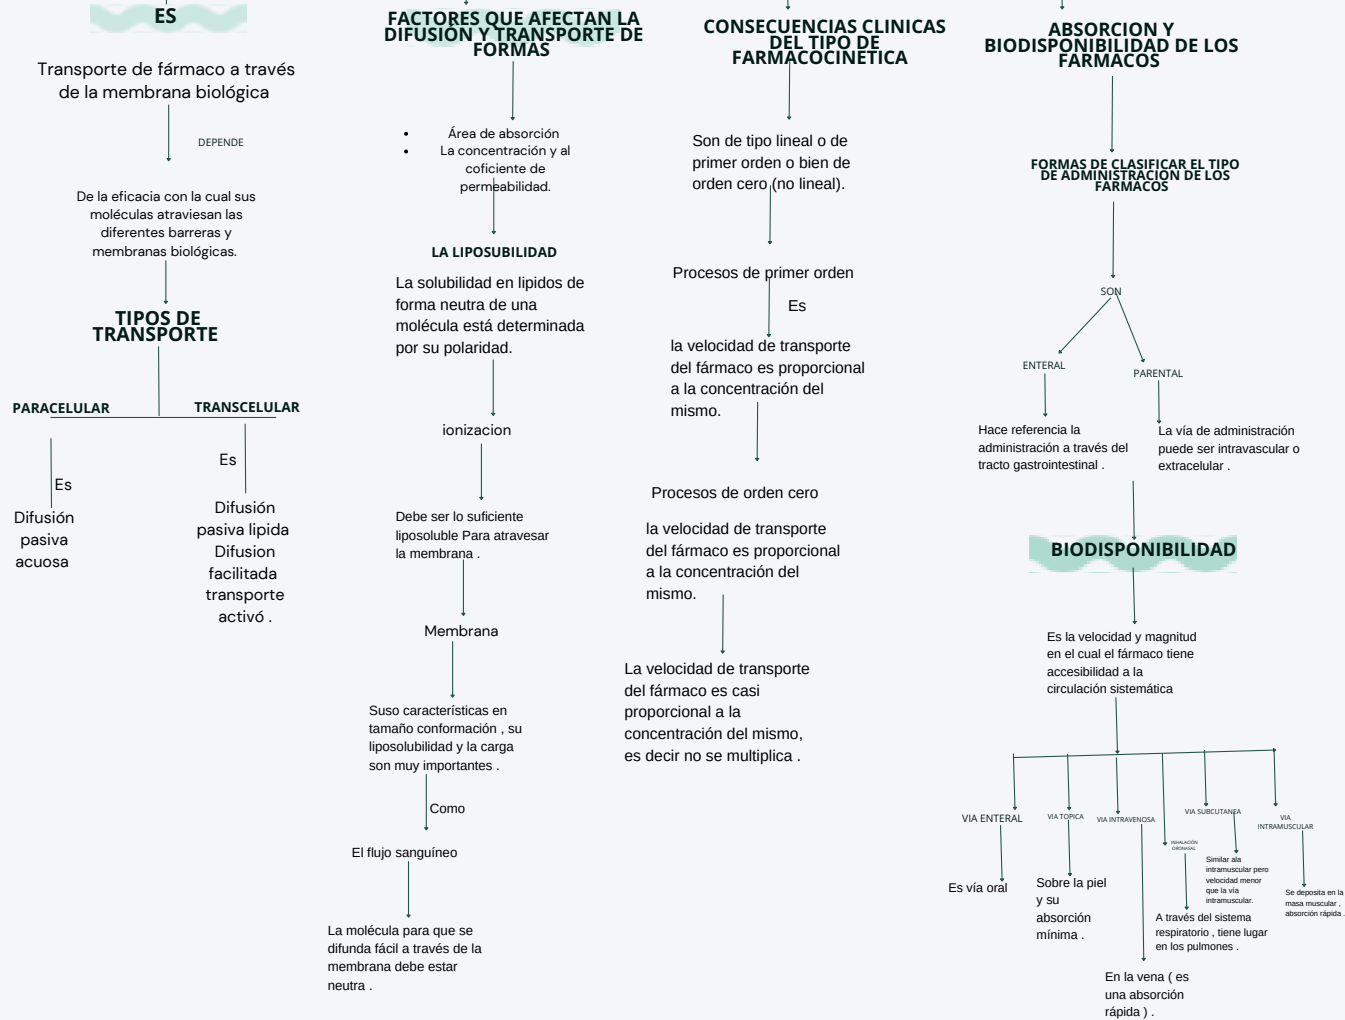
ES

Transporte de fármaco a través de la membrana biológica

DEPENDE

De la eficacia con la cual sus moléculas atraviesan las diferentes barreras y membranas biológicas.

TIPOS DE TRANSPORTE

PARACELULAR

Es

Difusión pasiva acuosa

TRANSCELULAR

Es

Difusión pasiva lipida Difusion facilitada transporte activó .

FACTORES QUE AFECTAN LA DIFUSIÓN Y TRANSPORTE DE FORMAS

- Área de absorción
- La concentración y al coficiente de permeabilidad.

LA LIPOSUBILIDAD

La solubilidad en lipidos de forma neutra de una molécula está determinada por su polaridad.

ionizacion

Debe ser lo suficiente liposoluble Para atravesar la membrana .

Membrana

Suso características en tamaño conformación , su liposolubilidad y la carga son muy importantes .

Como

El flujo sanguíneo

La molécula para que se difunda fácil a través de la membrana debe estar neutra .

CONSECUENCIAS CLINICAS DEL TIPO DE FARMACOCINETICA

Son de tipo lineal o de primer orden o bien de orden cero (no lineal).

Procesos de primer orden

Es

la velocidad de transporte del fármaco es proporcional a la concentración del mismo.

Procesos de orden cero

la velocidad de transporte del fármaco es proporcional a la concentración del mismo.

La velocidad de transporte del fármaco es casi proporcional a la concentración del mismo, es decir no se multiplica .

ABSORCION Y BIODISPONIBILIDAD DE LOS FARMACOS

FORMAS DE CLASIFICAR EL TIPO DE ADMINISTRACION DE LOS FARMACOS

SON

ENTERAL

Hace referencia la administración a través del tracto gastrointestinal .

PARENTAL

La vía de administración puede ser intravascular o extracelular .

BIODISPONIBILIDAD

Es la velocidad y magnitud en el cual el fármaco tiene accesibilidad a la circulación sistemática

VIA ENTERAL

Es vía oral

VIA TOPICA

Sobre la piel y su absorción mínima .

VIA INTRAVENOSA

En la vena ( es una absorción rápida ) .

INHALACIÓN ORONASAL

A través del sistema respiratorio , tiene lugar en los pulmones .

VIA SUBCUTANEA

Similar ala intramuscular pero velocidad menor que la vía intramuscular.

VIA INTRAMUSCULAR

Se deposita en la masa muscular , absorción rápida .